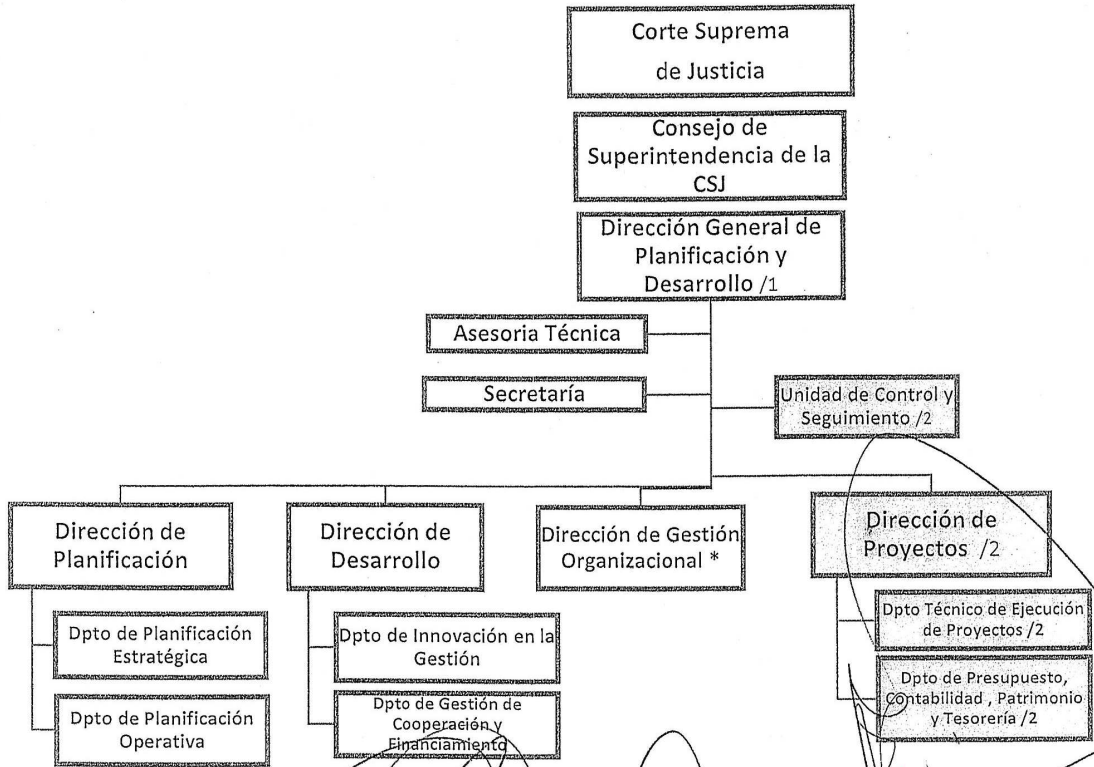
Corte Suprema de Justicia

Consejo de Superintendencia de la CSJ

Dirección General de Planificación y Desarrollo /1

Asesoria Técnica

Secretaría

Unidad de Control y Seguimiento /2

Dirección de Planificación

Dpto de Planificación Estratégica

Dpto de Planificación Operativa

Dirección de Desarrollo

Dpto de Innovación en la Gestión

Dpto de Gestión de Cooperación y Financiamiento

Dirección de Gestión Organizacional *

Dirección de Proyectos /2

Dpto Técnico de Ejecución de Proyectos /2

Dpto de Presupuesto, Contabilidad , Patrimonio y Tesorería /2